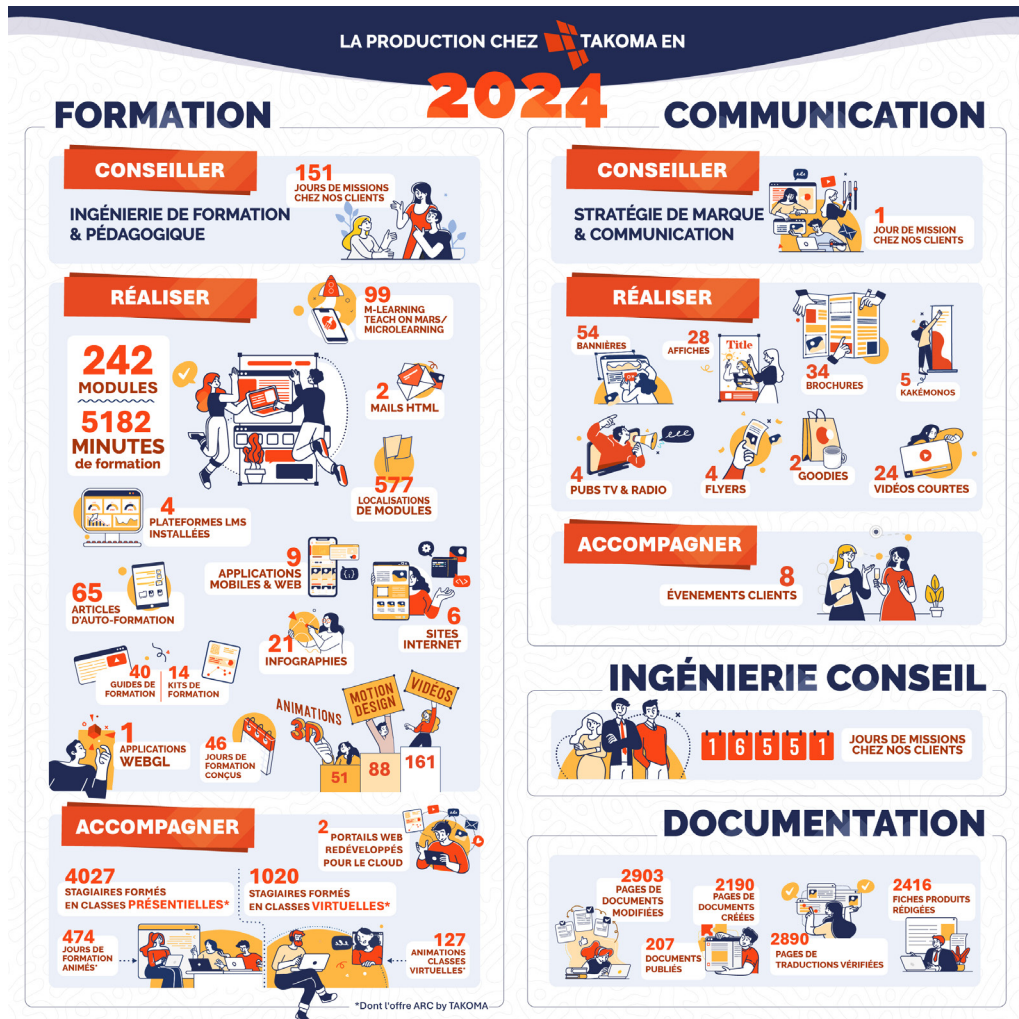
LA PRODUCTION CHEZ TAKOMA EN
2024

FORMATION

CONSEILLER
INGÉNIERIE DE FORMATION & PÉDAGOGIQUE
151 JOURS DE MISSIONS CHEZ NOS CLIENTS

RÉALISER
99 M-LEARNING TEACH ON MARS/ MICROLEARNING
242 MODULES
5182 MINUTES de formation
2 MAILS HTML
577 LOCALISATIONS DE MODULES
4 PLATEFORMES LMS INSTALLÉES
9 APPLICATIONS MOBILES & WEB
65 ARTICLES D'AUTO-FORMATION
6 SITES INTERNET
21 INFOGRAPHIES
40 GUIDES DE FORMATION
14 KITS DE FORMATION
ANIMATIONS 3D
MOTION DESIGN
VIDÉOS
51
88
161
1 APPLICATIONS WEBGL
46 JOURS DE FORMATION CONÇUS

ACCOMPAGNER
2 PORTAILS WEB REDÉVELOPPÉS POUR LE CLOUD
4027 STAGIAIRES FORMÉS EN CLASSES PRÉSENTIELLES*
1020 STAGIAIRES FORMÉS EN CLASSES VIRTUELLES*
474 JOURS DE FORMATION ANIMÉS*
127 ANIMATIONS CLASSES VIRTUELLES*
*Dont l'offre ARC by TAKOMA

COMMUNICATION

CONSEILLER
STRATÉGIE DE MARQUE & COMMUNICATION
1 JOUR DE MISSION CHEZ NOS CLIENTS

RÉALISER
54 BANNIÈRES
28 AFFICHES
Title
34 BROCHURES
5 KAKÉMONOS
4 PUBS TV & RADIO
4 FLYERS
2 GOODIES
24 VIDÉOS COURTES

ACCOMPAGNER
8 ÉVENEMENTS CLIENTS

INGÉNIERIE CONSEIL
16551 JOURS DE MISSIONS CHEZ NOS CLIENTS

DOCUMENTATION
2903 PAGES DE DOCUMENTS MODIFIÉES
2190 PAGES DE DOCUMENTS CRÉÉES
2416 FICHES PRODUITS RÉDIGÉES
207 DOCUMENTS PUBLIÉS
2890 PAGES DE TRADUCTIONS VÉRIFIÉES